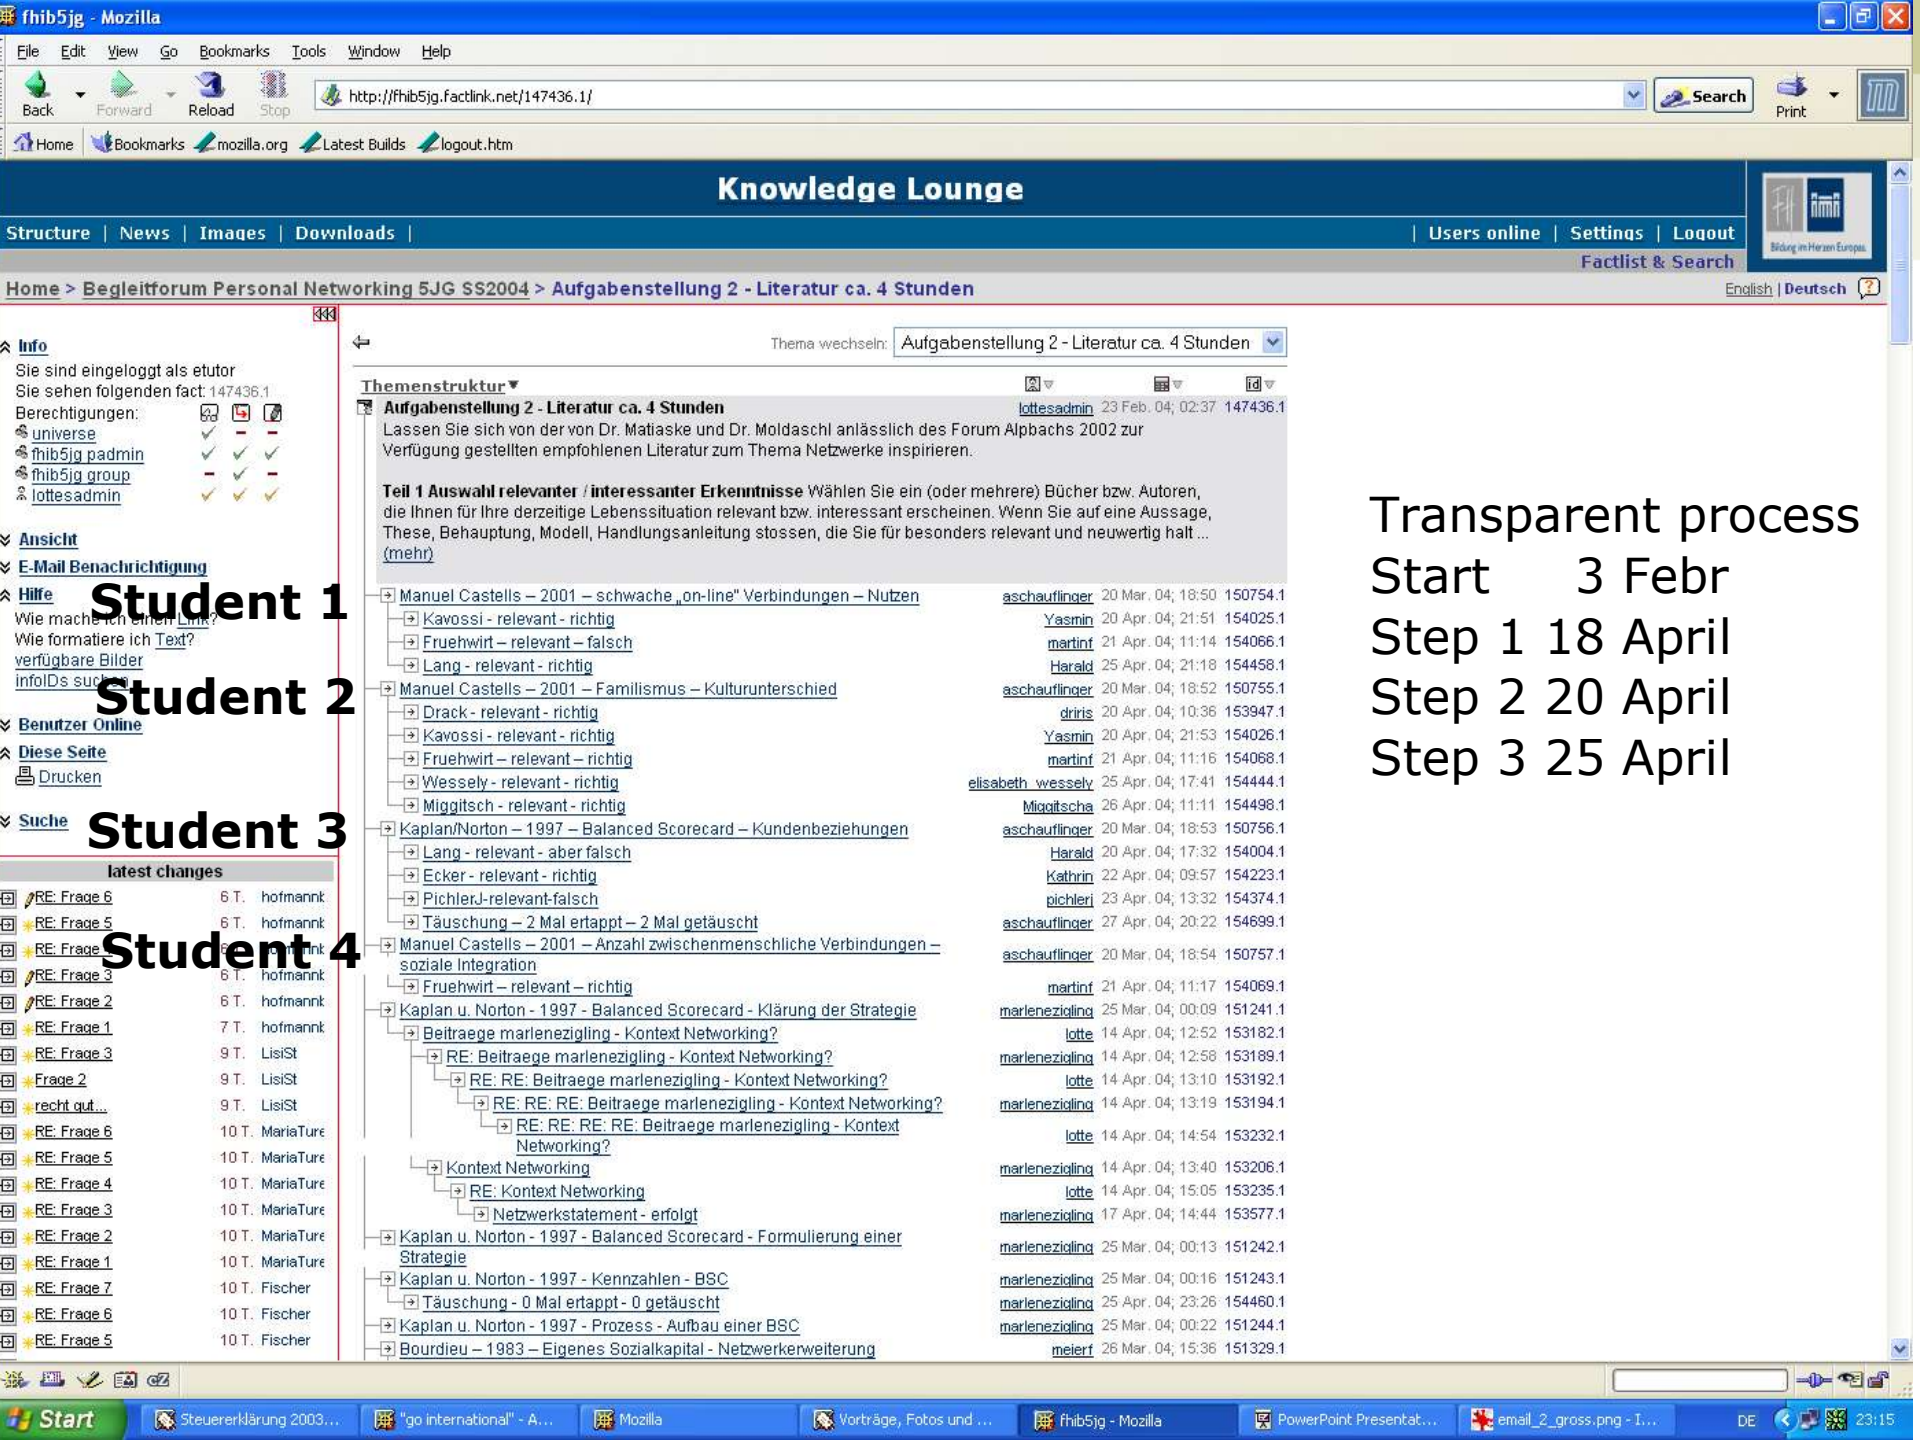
fhib5jg - Mozilla

File Edit View Go Bookmarks Tools Window Help

Back Forward Reload Stop http://fhib5jg.factlink.net/147436.1/ Search Print

Home Bookmarks mozilla.org Latest Builds logout.htm

Knowledge Lounge

Structure | News | Images | Downloads | | Users online | Settings | Logout

Factlist & Search

Home > Begleitforum Personal Networking 5JG SS2004 > Aufgabenstellung 2 - Literatur ca. 4 Stunden

English | Deutsch

Info
Sie sind eingeloggt als etutor
Sie sehen folgenden fact: 147436.1
Berechtigungen:
universe
fhib5jg padmin
fhib5jg group
lottesadmin

Ansicht
E-Mail Benachrichtigung
Hilfe
Wie mache ich einen Link?
Wie formatiere ich Text?
verfügbare Bilder
infoIDs suchen
Benutzer Online
Diese Seite
Drucken
Suche

latest changes

| | | |
|---|---|---|
| RE: Frage 6 | 6 T. | hofmannk |
| RE: Frage 5 | 6 T. | hofmannk |
| RE: Frage | | |
| RE: Frage 3 | 6 T. | hofmannk |
| RE: Frage 2 | 6 T. | hofmannk |
| RE: Frage 1 | 7 T. | hofmannk |
| RE: Frage 3 | 9 T. | LisiSt |
| Frage 2 | 9 T. | LisiSt |
| recht gut... | 9 T. | LisiSt |
| RE: Frage 6 | 10 T. | MariaTure |
| RE: Frage 5 | 10 T. | MariaTure |
| RE: Frage 4 | 10 T. | MariaTure |
| RE: Frage 3 | 10 T. | MariaTure |
| RE: Frage 2 | 10 T. | MariaTure |
| RE: Frage 1 | 10 T. | MariaTure |
| RE: Frage 7 | 10 T. | Fischer |
| RE: Frage 6 | 10 T. | Fischer |
| RE: Frage 5 | 10 T. | Fischer |

Student 1
Student 2
Student 3
Student 4

Thema wechseln: Aufgabenstellung 2 - Literatur ca. 4 Stunden

Themenstruktur

Aufgabenstellung 2 - Literatur ca. 4 Stunden lottesadmin 23 Feb. 04; 02:37 147436.1
Lassen Sie sich von der von Dr. Matiaske und Dr. Moldaschl anlässlich des Forum Alpbachs 2002 zur Verfügung gestellten empfohlenen Literatur zum Thema Netzwerke inspirieren.

Teil 1 Auswahl relevanter / interessanter Erkenntnisse Wählen Sie ein (oder mehrere) Bücher bzw. Autoren, die Ihnen für Ihre derzeitige Lebenssituation relevant bzw. interessant erscheinen. Wenn Sie auf eine Aussage, These, Behauptung, Modell, Handlungsanleitung stossen, die Sie für besonders relevant und neuwertig halt ... (mehr)

| | | | |
|---|---|---|---|
| Manuel Castells – 2001 – schwache „on-line" Verbindungen – Nutzen | aschauflinger | 20 Mar. 04; 18:50 | 150754.1 |
| Kavossi - relevant - richtig | Yasmin | 20 Apr. 04; 21:51 | 154025.1 |
| Fruehwirt – relevant – falsch | martinf | 21 Apr. 04; 11:14 | 154066.1 |
| Lang - relevant - richtig | Harald | 25 Apr. 04; 21:18 | 154458.1 |
| Manuel Castells – 2001 – Familismus – Kulturunterschied | aschauflinger | 20 Mar. 04; 18:52 | 150755.1 |
| Drack - relevant - richtig | driris | 20 Apr. 04; 10:36 | 153947.1 |
| Kavossi - relevant - richtig | Yasmin | 20 Apr. 04; 21:53 | 154026.1 |
| Fruehwirt – relevant – richtig | martinf | 21 Apr. 04; 11:16 | 154068.1 |
| Wessely - relevant - richtig | elisabeth_wessely | 25 Apr. 04; 17:41 | 154444.1 |
| Miggitsch - relevant - richtig | Miggitscha | 26 Apr. 04; 11:11 | 154498.1 |
| Kaplan/Norton – 1997 – Balanced Scorecard – Kundenbeziehungen | aschauflinger | 20 Mar. 04; 18:53 | 150756.1 |
| Lang - relevant - aber falsch | Harald | 20 Apr. 04; 17:32 | 154004.1 |
| Ecker - relevant - richtig | Kathrin | 22 Apr. 04; 09:57 | 154223.1 |
| PichlerJ-relevant-falsch | pichlerj | 23 Apr. 04; 13:32 | 154374.1 |
| Täuschung – 2 Mal ertappt – 2 Mal getäuscht | aschauflinger | 27 Apr. 04; 20:22 | 154699.1 |
| Manuel Castells – 2001 – Anzahl zwischenmenschliche Verbindungen – soziale Integration | aschauflinger | 20 Mar. 04; 18:54 | 150757.1 |
| Fruehwirt – relevant – richtig | martinf | 21 Apr. 04; 11:17 | 154069.1 |
| Kaplan u. Norton - 1997 - Balanced Scorecard - Klärung der Strategie | marlenezigling | 25 Mar. 04; 00:09 | 151241.1 |
| Beitraege marlenezigling - Kontext Networking? | lotte | 14 Apr. 04; 12:52 | 153182.1 |
| RE: Beitraege marlenezigling - Kontext Networking? | marlenezigling | 14 Apr. 04; 12:58 | 153189.1 |
| RE: RE: Beitraege marlenezigling - Kontext Networking? | lotte | 14 Apr. 04; 13:10 | 153192.1 |
| RE: RE: RE: Beitraege marlenezigling - Kontext Networking? | marlenezigling | 14 Apr. 04; 13:19 | 153194.1 |
| RE: RE: RE: RE: Beitraege marlenezigling - Kontext Networking? | lotte | 14 Apr. 04; 14:54 | 153232.1 |
| Kontext Networking | marlenezigling | 14 Apr. 04; 13:40 | 153206.1 |
| RE: Kontext Networking | lotte | 14 Apr. 04; 15:05 | 153235.1 |
| Netzwerkstatement - erfolgt | marlenezigling | 17 Apr. 04; 14:44 | 153577.1 |
| Kaplan u. Norton - 1997 - Balanced Scorecard - Formulierung einer Strategie | marlenezigling | 25 Mar. 04; 00:13 | 151242.1 |
| Kaplan u. Norton - 1997 - Kennzahlen - BSC | marlenezigling | 25 Mar. 04; 00:16 | 151243.1 |
| Täuschung - 0 Mal ertappt - 0 getäuscht | marlenezigling | 25 Apr. 04; 23:26 | 154460.1 |
| Kaplan u. Norton - 1997 - Prozess - Aufbau einer BSC | marlenezigling | 25 Mar. 04; 00:22 | 151244.1 |
| Bourdieu – 1983 – Eigenes Sozialkapital - Netzwerkerweiterung | meierf | 26 Mar. 04; 15:36 | 151329.1 |

Transparent process
Start 3 Febr
Step 1 18 April
Step 2 20 April
Step 3 25 April

Start | Steuererklärung 2003... | "go international" - A... | Mozilla | Vorträge, Fotos und ... | fhib5jg - Mozilla | PowerPoint Presentat... | email_2_gross.png - I... | DE 23:15